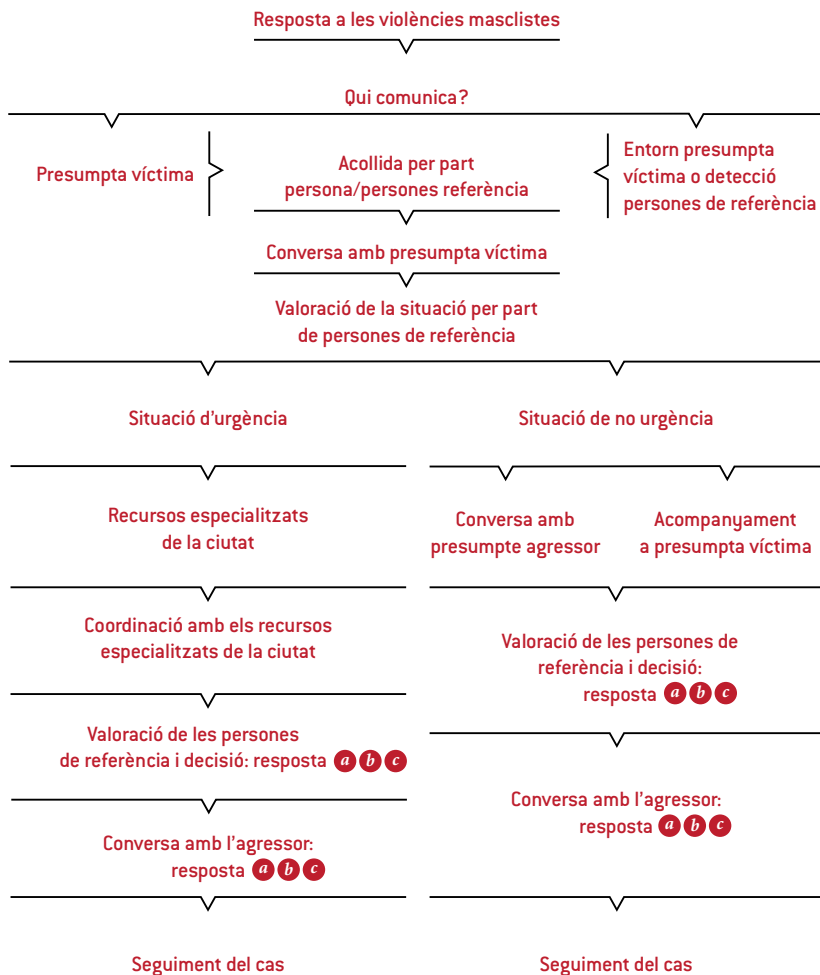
Resposta a les violències masclistes

Qui comunica?

Presumpta víctima

Acollida per part persona/persones referència

Entorn presumpta víctima o detecció persones de referència

Conversa amb presumpta víctima

Valoració de la situació per part de persones de referència

Situació d'urgència

Recursos especialitzats de la ciutat

Coordinació amb els recursos especialitzats de la ciutat

Valoració de les persones de referència i decisió: resposta a b c

Conversa amb l'agressor: resposta a b c

Seguiment del cas

Situació de no urgència

Conversa amb presumpte agressor

Acompanyament a presumpta víctima

Valoració de les persones de referència i decisió: resposta a b c

Conversa amb l'agressor: resposta a b c

Seguiment del cas